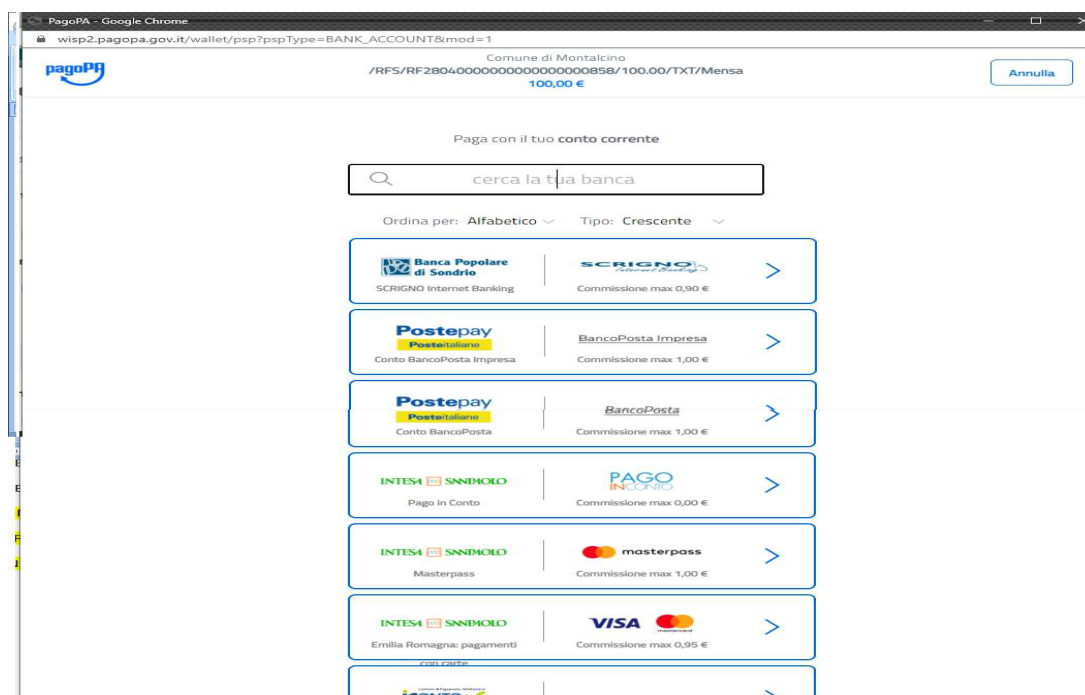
PagoPA - Google Chrome
wisp2.pagopa.gov.it/wallet/psp?pspType=BANK_ACCOUNT&mod=1

pagoPA

Comune di Montalcino
/RFS/RF28040000000000000000858/100.00/TXT/Mensa
100,00 €

Annulla

Paga con il tuo conto corrente

cerca la tua banca

Ordina per: Alfabetico Tipo: Crescente

Banca Popolare di Sondrio
SCRIGNO Internet Banking
SCRIGNO Internet Banking
Commissione max 0,90 €

Postepay Posteitaliane
Conto BancoPosta Impresa
BancoPosta Impresa
Commissione max 1,00 €

Postepay Posteitaliane
Conto BancoPosta
BancoPosta
Commissione max 1,00 €

INTESA SANPAOLO
Pago in Conto
PAGO IN CONTO
Commissione max 0,00 €

INTESA SANPAOLO
Masterpass
masterpass
Commissione max 1,00 €

INTESA SANPAOLO
Emilia Romagna: pagamenti con carte
VISA
Commissione max 0,95 €